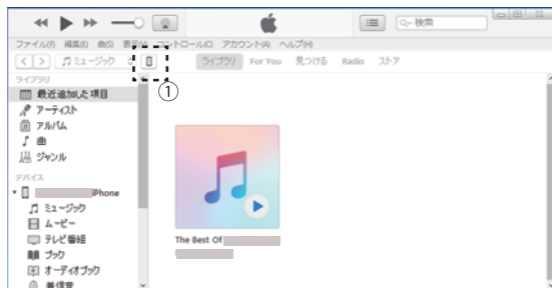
Q~検索

ファイル(F) 編集(E) 曲(S) 表示(V) コントロール(C) アカウント(A) ヘルプ(H)

ミュージック

①

ライブラリ For You 見つける Radio ストア

ライブラリ
最近追加した項目
アーティスト
アルバム
曲
ジャンル

デバイス
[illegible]iPhone
ミュージック
ムービー
テレビ番組
ブック
オーディオブック
着信音

The Best Of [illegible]
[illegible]